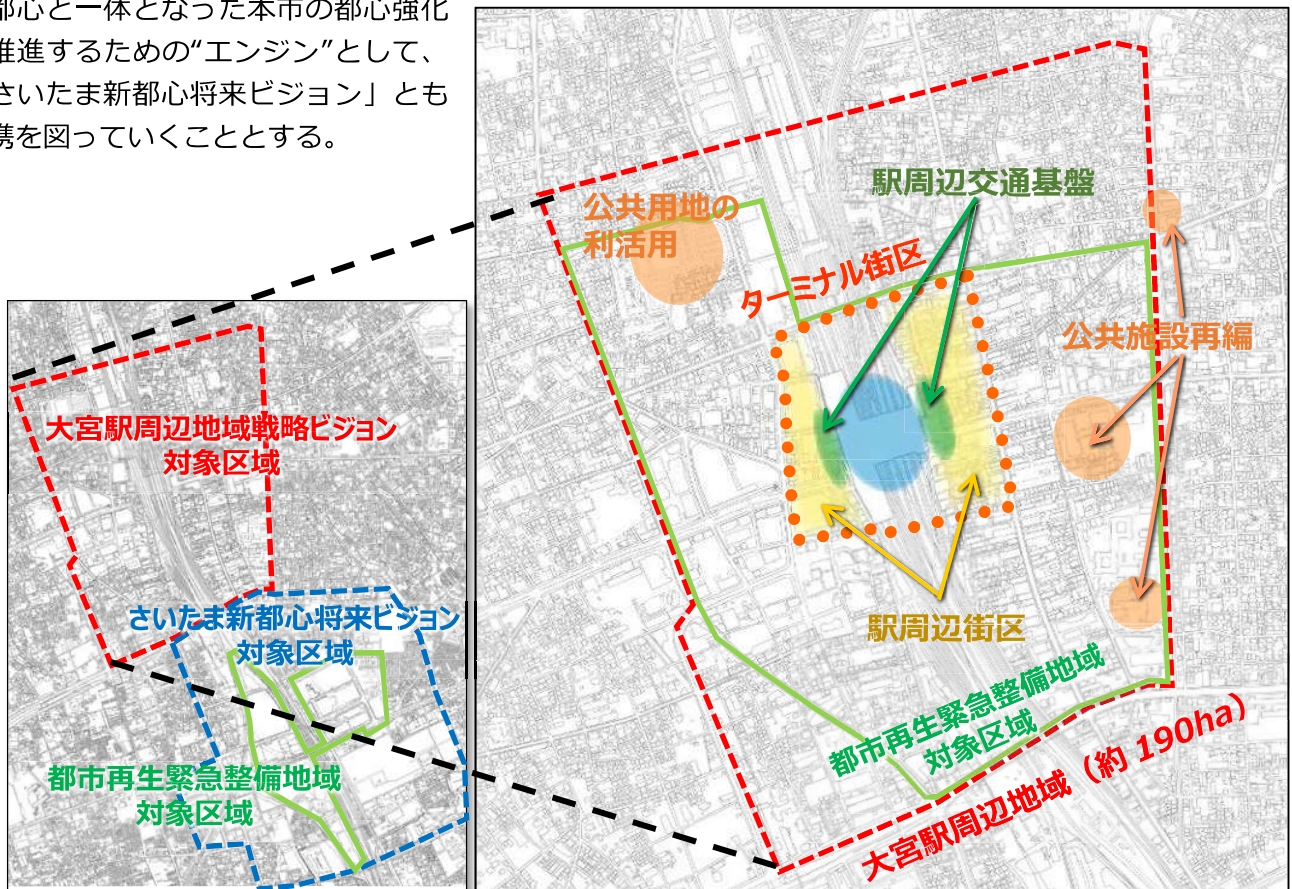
都心と一体となった本市の都心強化推進するための“エンジン”として、さいたま新都心将来ビジョン」とも携を図っていくこととする。

公共用地の利活用

駅周辺交通基盤

ターミナル街区

公共施設再編

駅周辺街区

都市再生緊急整備地域対象区域

大宮駅周辺地域（約 190ha）

大宮駅周辺地域戦略ビジョン対象区域

さいたま新都心将来ビジョン対象区域

都市再生緊急整備地域対象区域